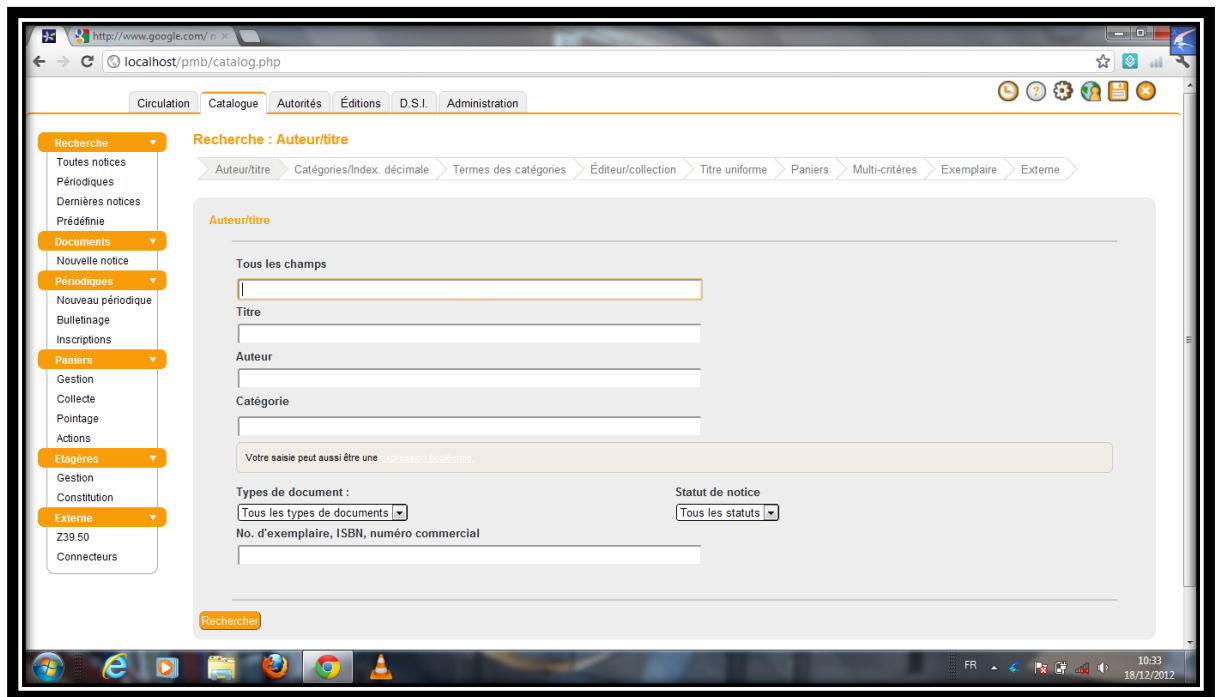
http://www.google.com/

localhost/pmb/catalog.php

Circulation | Catalogue | Autorités | Éditions | D.S.I. | Administration

Recherche
Toutes notices
Périodiques
Dernières notices
Prédéfinie
Documents
Nouvelle notice
Périodiques
Nouveau périodique
Bulletinage
Inscriptions
Paniers
Gestion
Collecte
Pointage
Actions
Etagères
Gestion
Constitution
Externe
Z39.50
Connecteurs

Recherche : Auteur/titre

Auteur/titre | Catégories/Index. décimale | Termes des catégories | Éditeur/collection | Titre uniforme | Paniers | Multi-critères | Exemplaire | Externe

Auteur/titre

Tous les champs

Titre

Auteur

Catégorie

Votre saisie peut aussi être une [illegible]

Types de document :
Tous les types de documents

Statut de notice
Tous les statuts

No. d'exemplaire, ISBN, numéro commercial

Rechercher

FR
10:33
18/12/2012